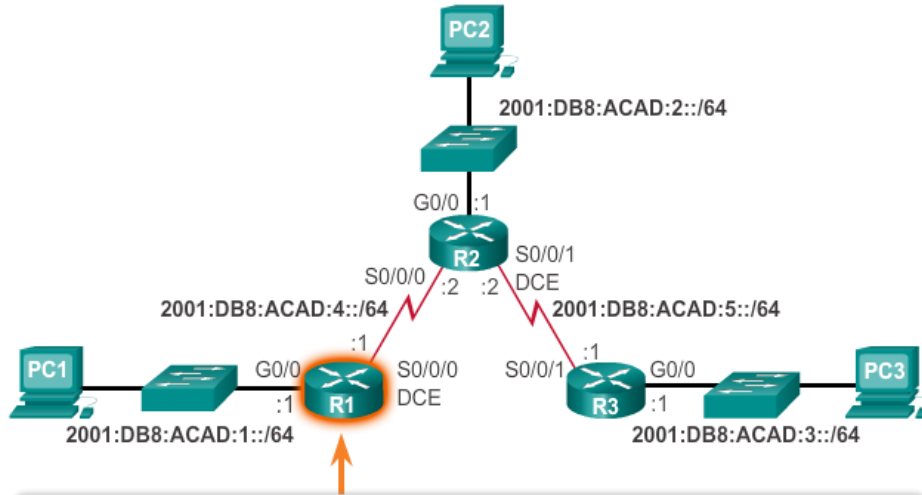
PC2

2001:DB8:ACAD:2::/64

G0/0 :1

R2

S0/0/0

S0/0/1
DCE

:2

:2

2001:DB8:ACAD:4::/64

2001:DB8:ACAD:5::/64

:1

:1

PC1

G0/0

R1

S0/0/0
DCE

:1

S0/0/1

R3

G0/0

:1

PC3

2001:DB8:ACAD:1::/64

2001:DB8:ACAD:3::/64